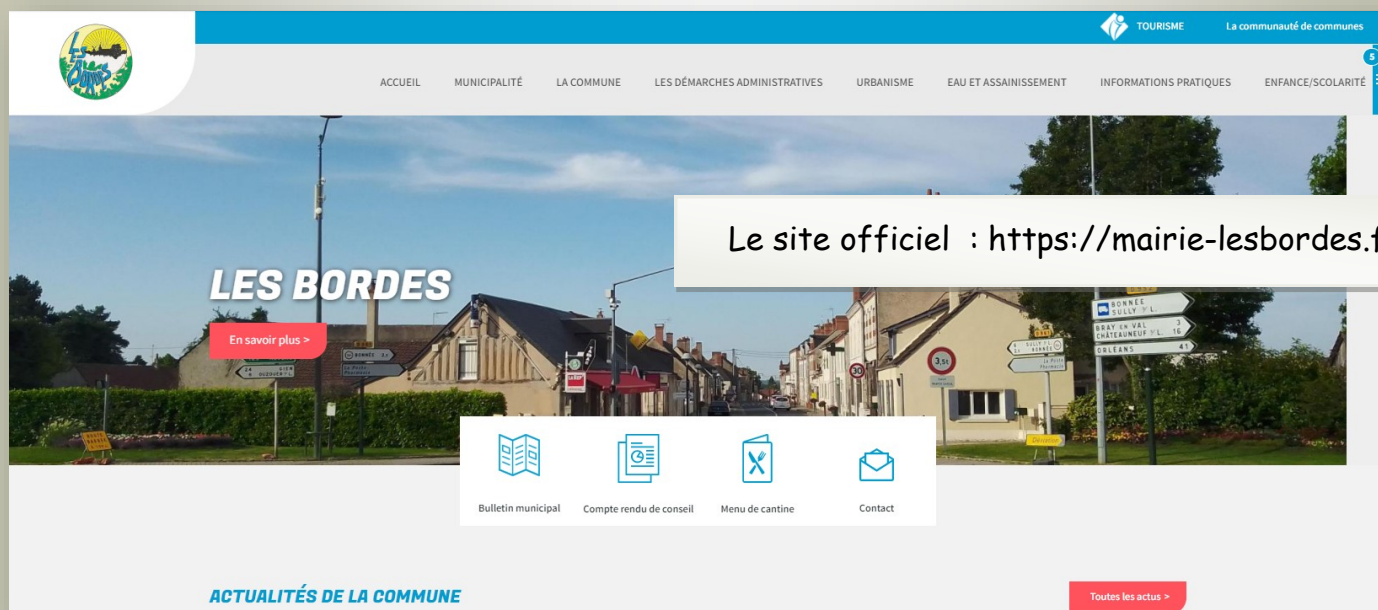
TOURISME La communauté de communes

5

ACCUEIL MUNICIPALITÉ LA COMMUNE LES DÉMARCHES ADMINISTRATIVES URBANISME EAU ET ASSAINISSEMENT INFORMATIONS PRATIQUES ENFANCE/SCOLARITÉ

Le site officiel : https://mairie-lesbordes.f

LES BORDES

En savoir plus >

BONNÉE SULLY S/L.
BRAY EN VAL 3
CHÂTEAUNEUF S/L. 16
ORLÉANS 41

3,5t

30

Bulletin municipal Compte rendu de conseil Menu de cantine Contact

ACTUALITÉS DE LA COMMUNE

Toutes les actus >